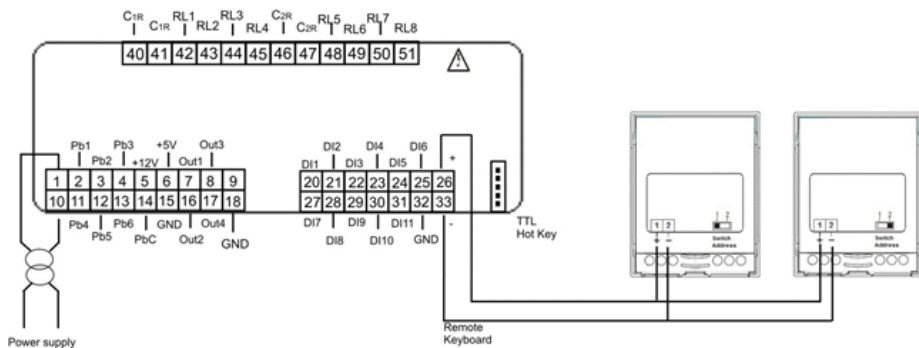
C1R C1R RL1 RL2 RL3 RL4 C2R C2R RL5 RL6 RL7 RL8

40 41 42 43 44 45 46 47 48 49 50 51

Pb1 Pb2 Pb3 +12V +5V Out1 Out3

1 2 3 4 5 6 7 8 9
10 11 12 13 14 15 16 17 18

Pb4 Pb5 Pb6 PbC GND Out2 Out4 GND

DI1 DI2 DI3 DI4 DI5 DI6

20 21 22 23 24 25 26
27 28 29 30 31 32 33

DI7 DI8 DI9 DI10 DI11 GND

+
-

TTL
Hot Key

1 2
+ -
1 2
Switch Address

1 2
+ -
1 2
Switch Address

Remote Keyboard

Power supply